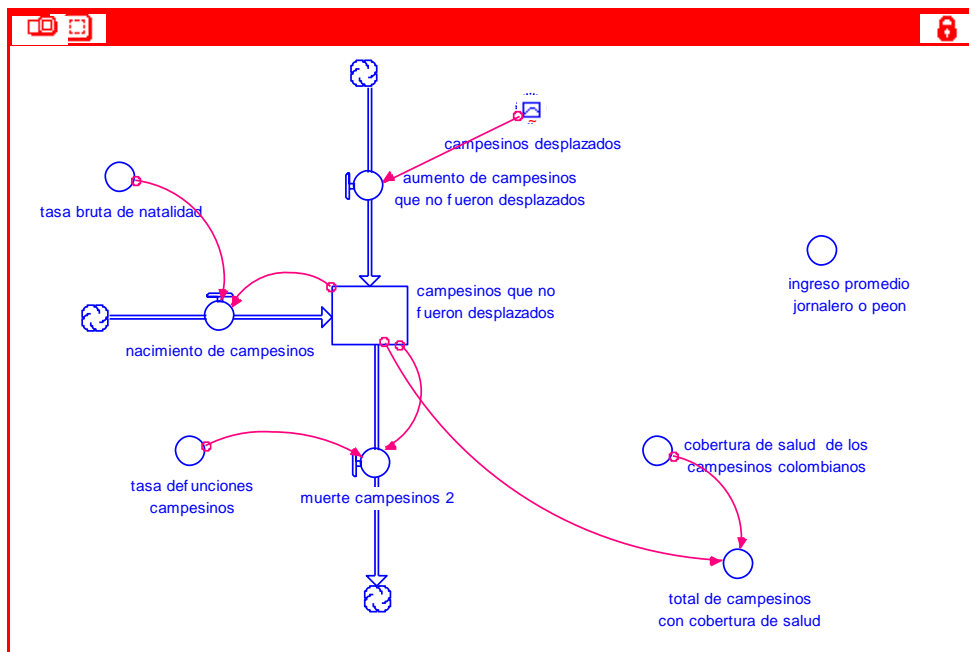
campesinos desplazados

aumento de campesinos que no fueron desplazados

tasa bruta de natalidad

ingreso promedio jornalero o peon

campesinos que no fueron desplazados

nacimiento de campesinos

cobertura de salud de los campesinos colombianos

tasa defunciones campesinos

muerte campesinos 2

total de campesinos con cobertura de salud